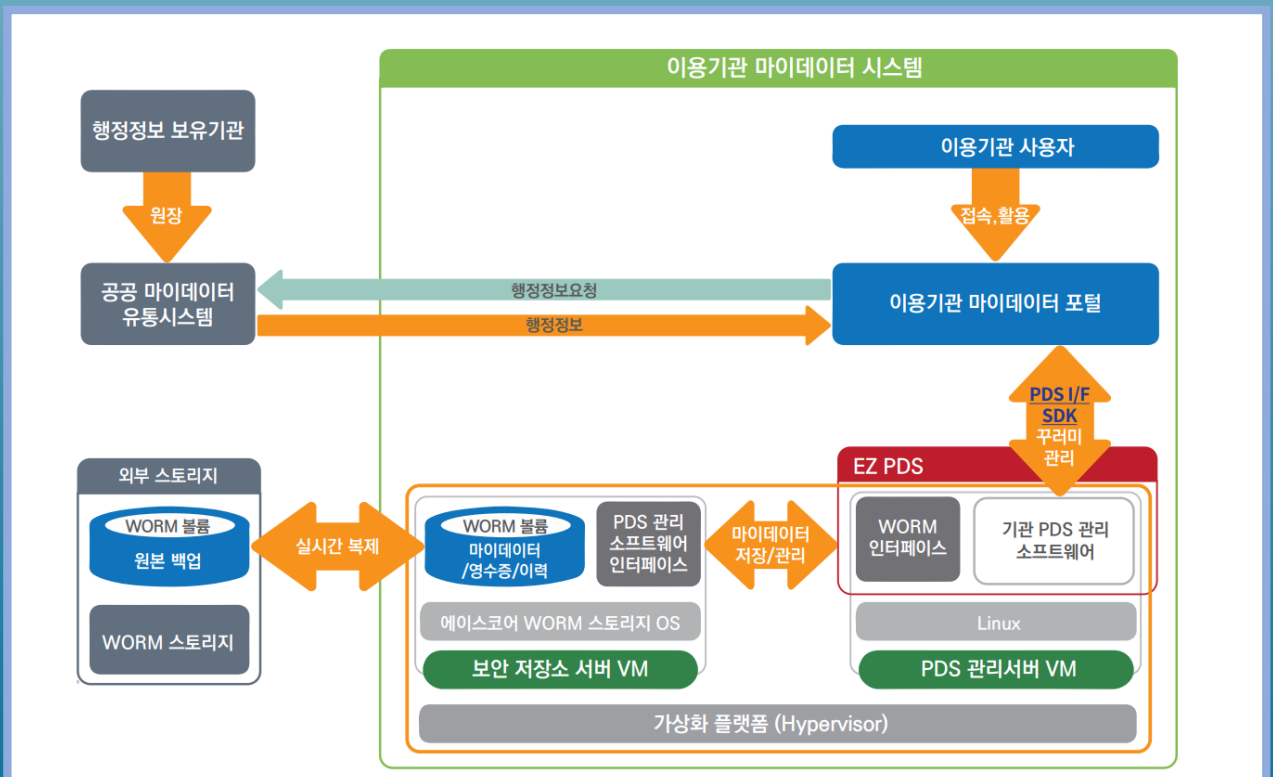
이용기관 마이데이터 시스템

행정정보 보유기관

원장

공공 마이데이터 유통시스템

이용기관 사용자

접속, 활용

행정정보요청

행정정보

이용기관 마이데이터 포털

PDS I/F SDK 꾸러미 관리

외부 스토리지

WORM 볼륨

원본 백업

WORM 스토리지

실시간 복제

WORM 볼륨

마이데이터 /영수증/이력

PDS 관리 소프트웨어 인터페이스

에이스코어 WORM 스토리지 OS

보안 저장소 서버 VM

마이데이터 저장/관리

EZ PDS

WORM 인터페이스

기관 PDS 관리 소프트웨어

Linux

PDS 관리서버 VM

가상화 플랫폼 (Hypervisor)